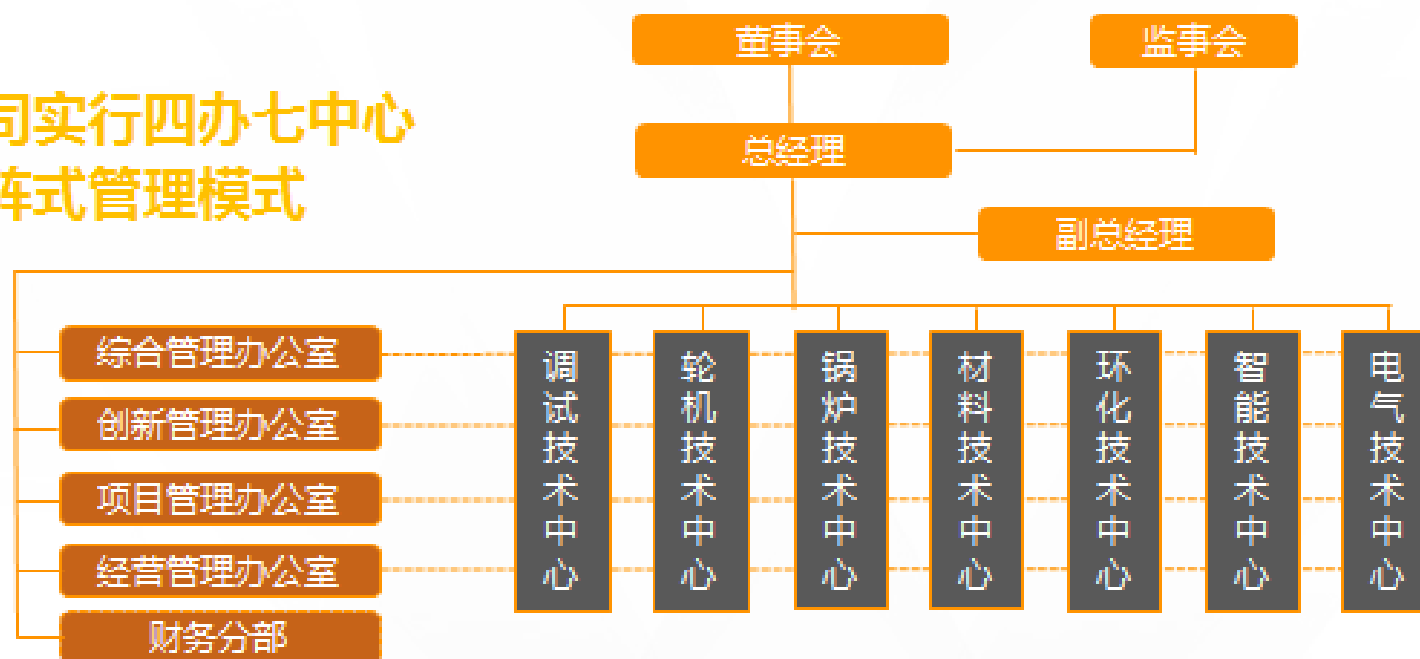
司实行四办七中心
阵式管理模式

董事会

监事会

总经理

副总经理

综合管理办公室

创新管理办公室

项目管理办公室

经营管理办公室

财务分部

调试技术中心

轮机技术中心

锅炉技术中心

材料技术中心

环化技术中心

智能技术中心

电气技术中心